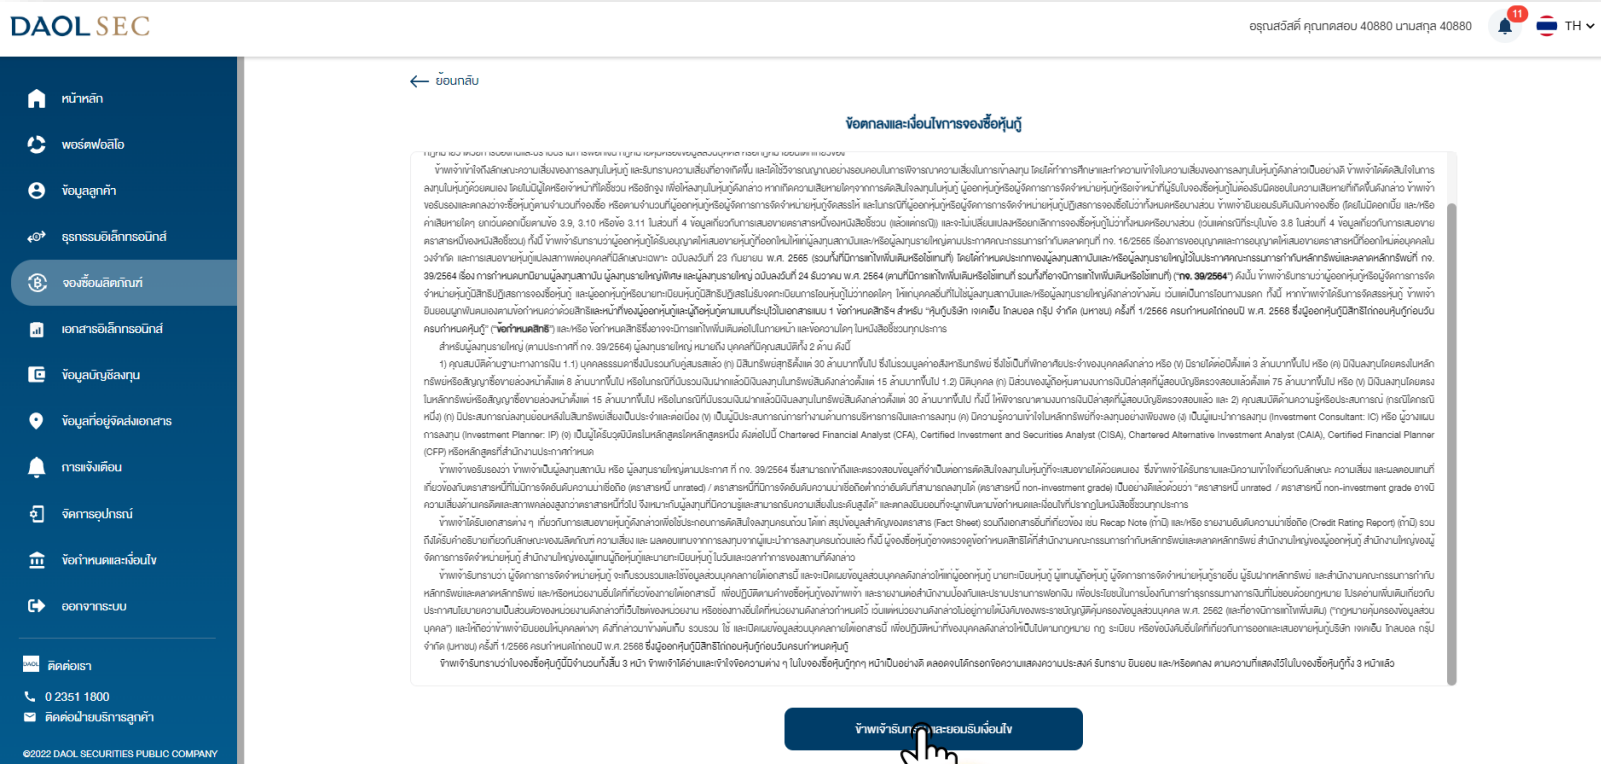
DAOL SEC

อรุณสวัสดิ์ คุณทดสอบ 40880 นามสกุล 40880

11

TH

หน้าหลัก

พอร์ตฟอลิโอ

ข้อมูลลูกค้า

ธุรกรรมอิเล็กทรอนิกส์

จองซื้อผลิตภัณฑ์

เอกสารอิเล็กทรอนิกส์

ข้อมูลบัญชีลงทุน

ข้อมูลที่อยู่จัดส่งเอกสาร

การแจ้งเตือน

จัดการอุปกรณ์

ข้อกำหนดและเงื่อนไข

ออกจากระบบ

ติดต่อเรา

0 2351 1800

ติดต่อฝ่ายบริการลูกค้า

©2022 DAOL SECURITIES PUBLIC COMPANY

ย้อนกลับ

ข้อตกลงและเงื่อนไขการจองซื้อหุ้นกู้

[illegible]

ข้าพเจ้ารับทราบและยอมรับเงื่อนไข